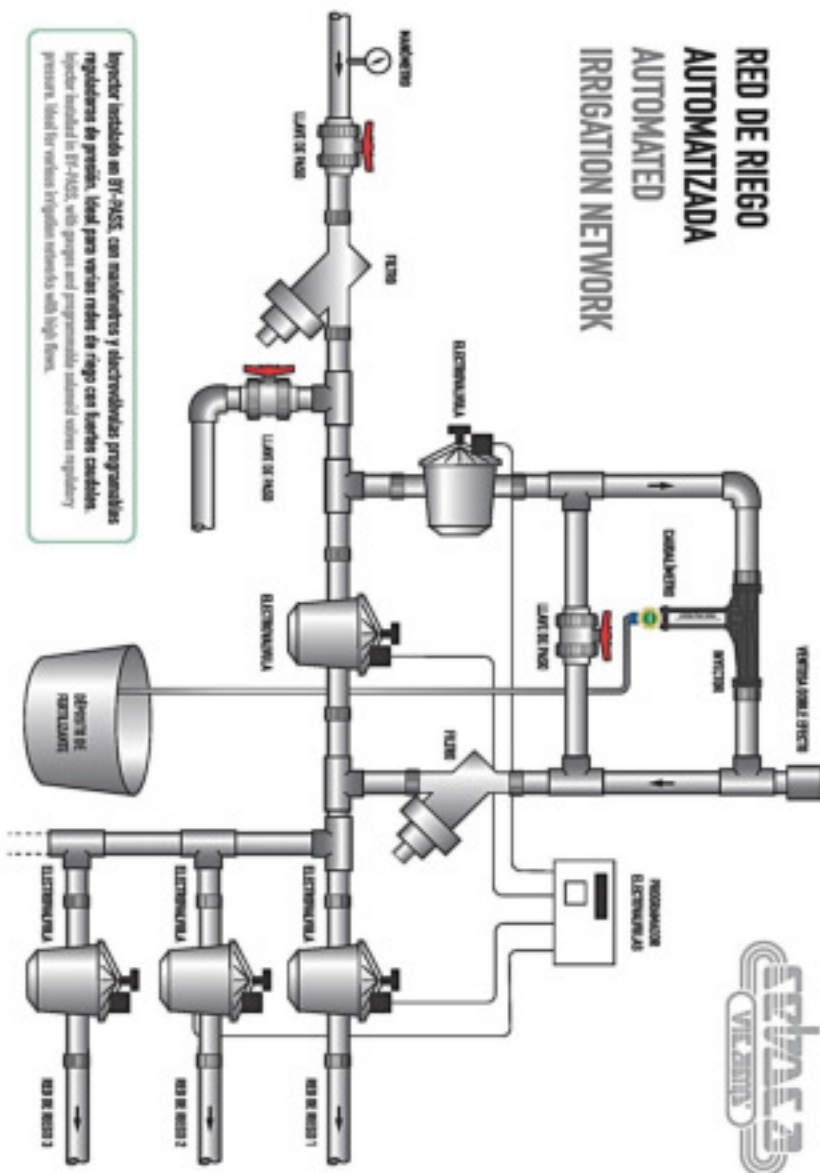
RED DE RIEGO AUTOMATIZADA
AUTOMATED IRRIGATION NETWORK

Inyector instalado en BY-PASS, con manómetros y electroválvulas programables reguladoras de presión. Ideal para varias redes de riego con fuertes caudales.
Injector installed in BY-PASS, with gauges and programmable solenoid valves regulatory pressure. Ideal for various irrigation networks with high flows.

MANÓMETRO
LLAVE DE PASO
FILTRO
ELECTROVÁLVULA
LLAVE DE PASO
CAUDALÍMETRO
LLAVE DE PASO
ELECTROVÁLVULA
INYECTOR
VENTOSA DOBLE EFECTO
DEPÓSITO DE FERTILIZANTE
FILTRO
PROGRAMADOR ELECTROVÁLVULAS
ELECTROVÁLVULA
ELECTROVÁLVULA
ELECTROVÁLVULA
RED DE RIEGO 1
RED DE RIEGO 2
RED DE RIEGO 3

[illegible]
VILLENA